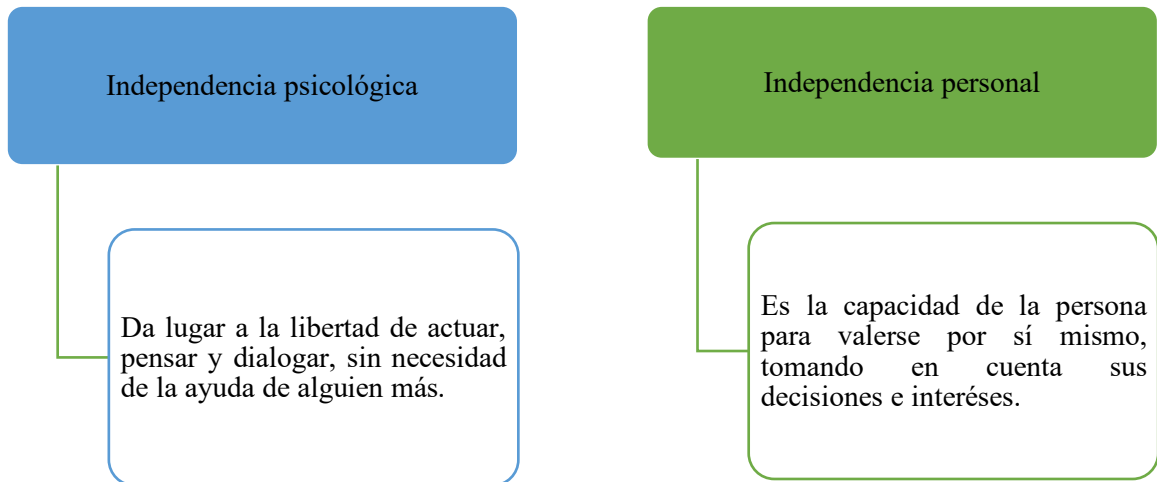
Independencia psicológica

Da lugar a la libertad de actuar, pensar y dialogar, sin necesidad de la ayuda de alguien más.

Independencia personal

Es la capacidad de la persona para valerse por sí mismo, tomando en cuenta sus decisiones e interéses.